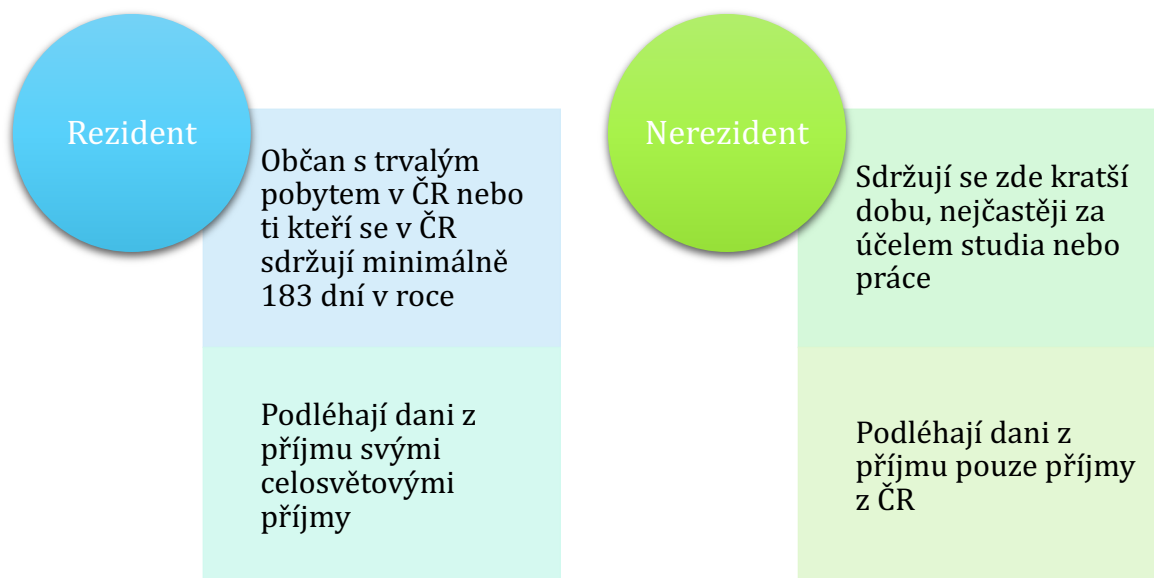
Rezident

Občan s trvalým pobytem v ČR nebo ti kteří se v ČR sdržují minimálně 183 dní v roce

Podléhají dani z příjmu svými celosvětovými příjmy

Nerezident

Sdržují se zde kratší dobu, nejčastěji za účelem studia nebo práce

Podléhají dani z příjmu pouze příjmy z ČR